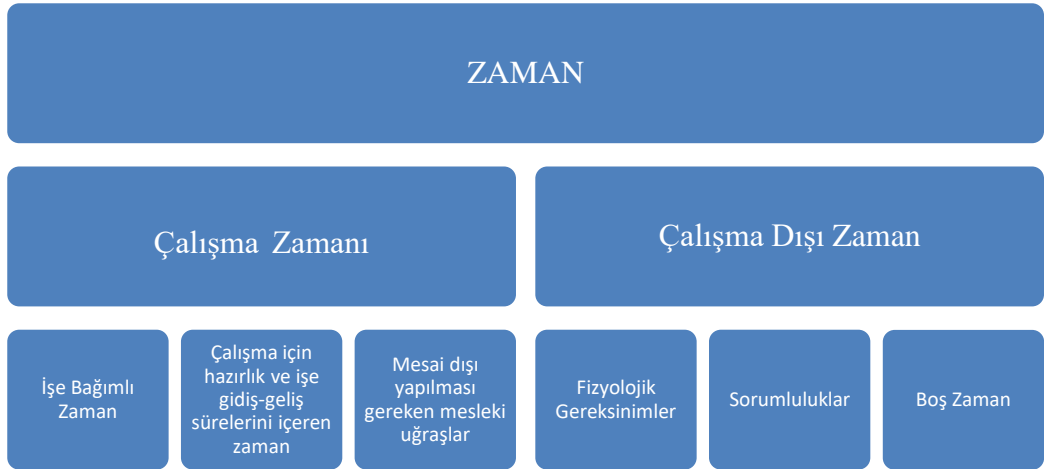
ZAMAN

Çalışma Zamanı

Çalışma Dışı Zaman

İşe Bağımlı Zaman

Çalışma için hazırlık ve işe gidiş-geliş sürelerini içeren zaman

Mesai dışı yapılması gereken mesleki uğraşlar

Fizyolojik Gereksinimler

Sorumluluklar

Boş Zaman